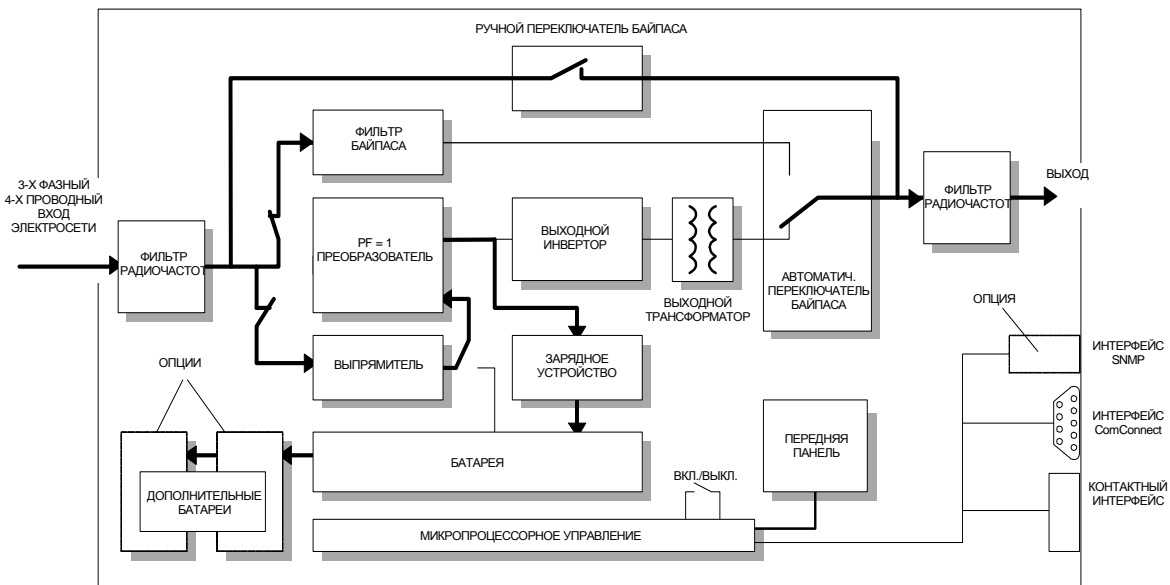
РУЧНОЙ ПЕРЕКЛЮЧАТЕЛЬ БАЙПАСА

3-Х ФАЗНЫЙ 4-Х ПРОВОДНЫЙ ВХОД ЭЛЕКТРОСЕТИ

ФИЛЬТР РАДИОЧАСТОТ

ФИЛЬТР БАЙПАСА

PF = 1 ПРЕОБРАЗОВАТЕЛЬ

ВЫХОДНОЙ ИНВЕРТОР

ВЫХОДНОЙ ТРАНСФОРМАТОР

АВТОМАТИЧ. ПЕРЕКЛЮЧАТЕЛЬ БАЙПАСА

ФИЛЬТР РАДИОЧАСТОТ

ВЫХОД

ВЫПРЯМИТЕЛЬ

ЗАРЯДНОЕ УСТРОЙСТВО

ОПЦИЯ

ИНТЕРФЕЙС SNMP

ОПЦИИ

ИНТЕРФЕЙС ComConnect

ПЕРЕДНЯЯ ПАНЕЛЬ

БАТАРЕЯ

ДОПОЛНИТЕЛЬНЫЕ БАТАРЕИ

ВКЛ./ВЫКЛ.

КОНТАКТНЫЙ ИНТЕРФЕЙС

МИКРОПРОЦЕССОРНОЕ УПРАВЛЕНИЕ